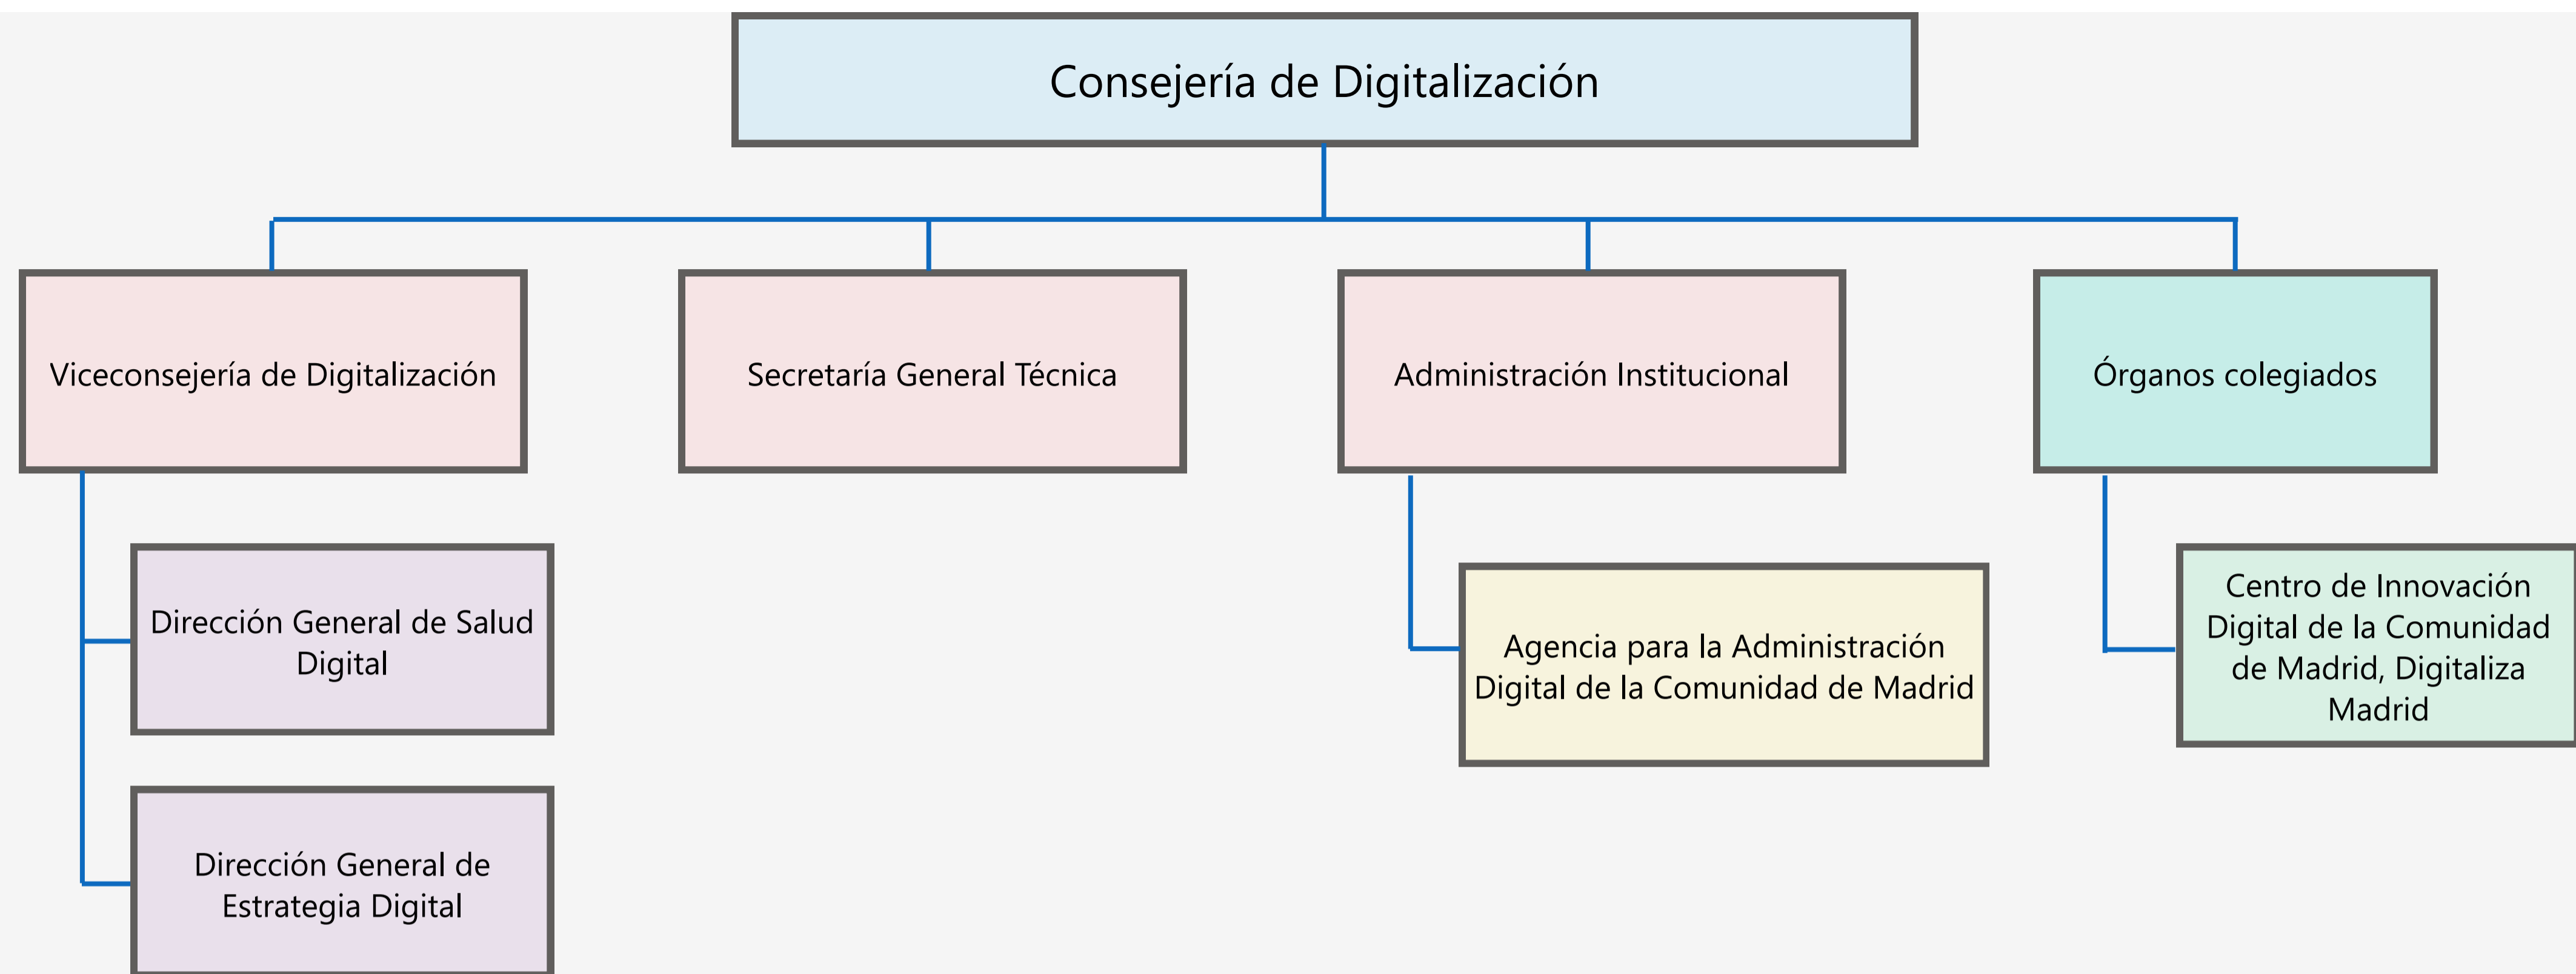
Consejería de Digitalización

Viceconsejería de Digitalización

Dirección General de Salud Digital

Dirección General de Estrategia Digital

Secretaría General Técnica

Administración Institucional

Agencia para la Administración Digital de la Comunidad de Madrid

Órganos colegiados

Centro de Innovación Digital de la Comunidad de Madrid, Digitaliza Madrid